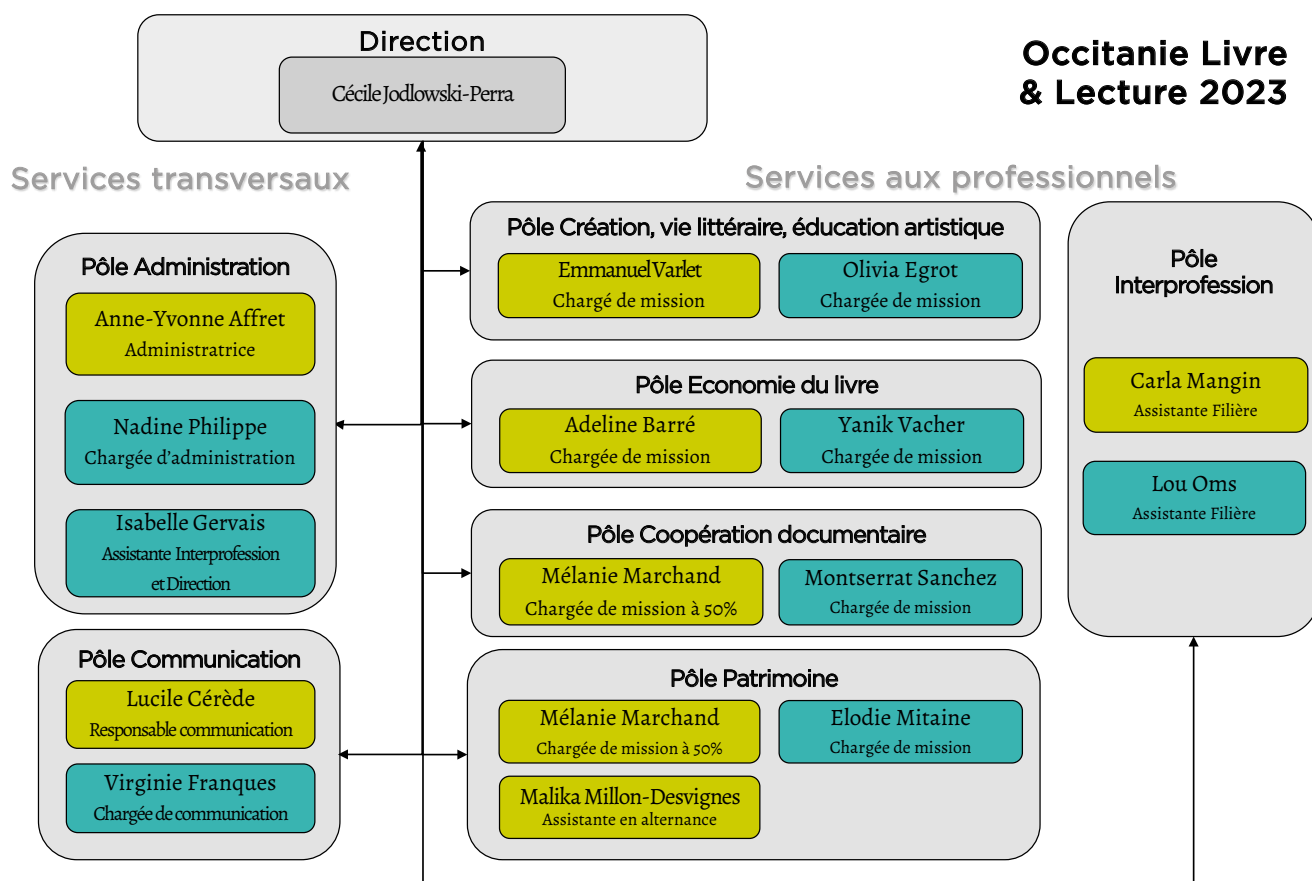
Direction

Cécile Jodlowski-Perra

Occitanie Livre & Lecture 2023

Services transversaux

Pôle Administration

Anne-Yvonne Affret
Administratrice

Nadine Philippe
Chargée d'administration

Isabelle Gervais
Assistante Interprofession et Direction

Pôle Communication

Lucile Cérède
Responsable communication

Virginie Franques
Chargée de communication

Services aux professionnels

Pôle Création, vie littéraire, éducation artistique

EmmanuelVarlet
Chargé de mission

Olivia Egrot
Chargée de mission

Pôle Economie du livre

Adeline Barré
Chargée de mission

Yanik Vacher
Chargée de mission

Pôle Coopération documentaire

Mélanie Marchand
Chargée de mission à 50%

Montserrat Sanchez
Chargée de mission

Pôle Patrimoine

Mélanie Marchand
Chargée de mission à 50%

Elodie Mitaine
Chargée de mission

Malika Millon-Desvignes
Assistante en alternance

Pôle Interprofession

Carla Mangin
Assistante Filière

Lou Oms
Assistante Filière